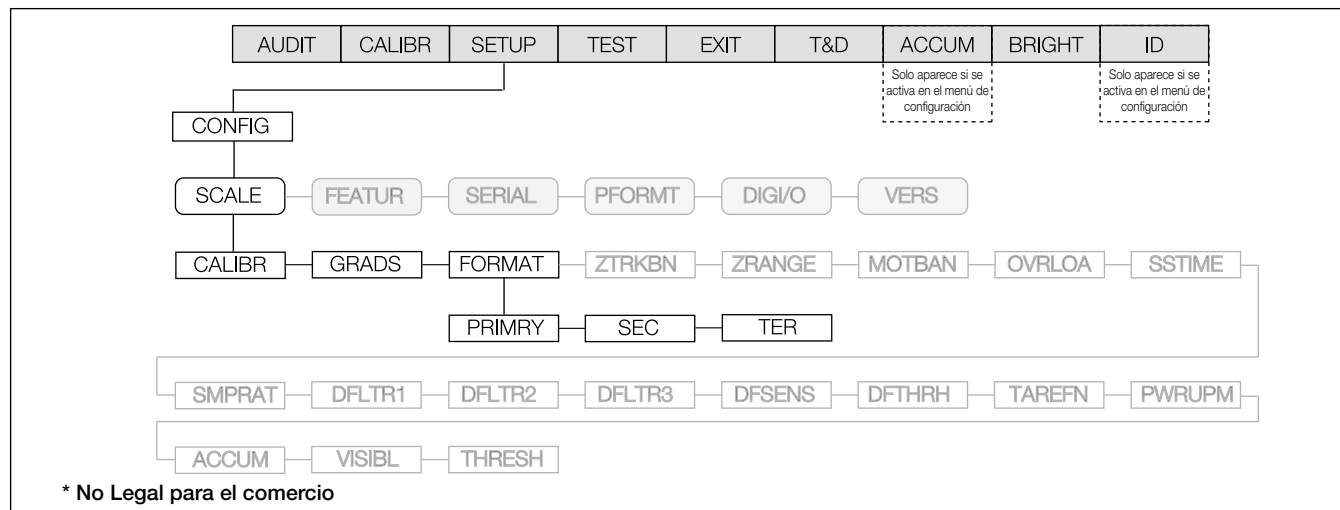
AUDIT CALIBR SETUP TEST EXIT T&D ACCUM BRIGHT ID

Solo aparece si se activa en el menú de configuración

Solo aparece si se activa en el menú de configuración

CONFIG

SCALE FEATUR SERIAL PFORMT DIGI/O VERS

CALIBR GRADS FORMAT ZTRKBN ZRANGE MOTBAN OVRLOA SSTIME

PRIMRY SEC TER

SMPRAT DFLTR1 DFLTR2 DFLTR3 DFSENS DFTHRH TAREFN PWRUPM

ACCUM VISIBL THRESH

* No Legal para el comercio